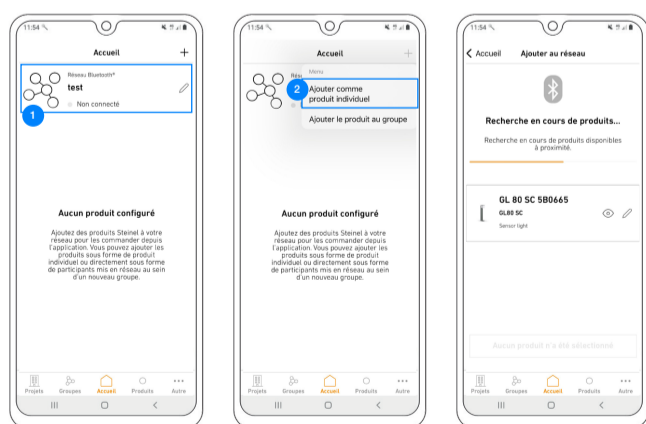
11:54

Accueil +

Réseau Bluetooth®
test
Non connecté

1

Aucun produit configuré

Ajoutez des produits Steinel à votre réseau pour les commander depuis l'application. Vous pouvez ajouter les produits sous forme de produit individuel ou directement sous forme de participants mis en réseau au sein d'un nouveau groupe.

Projets Groupes Accueil Produits Autre

11:54

Accueil +

Menu

2

Ajouter comme produit individuel

Ajouter le produit au groupe

Aucun produit configuré

Ajoutez des produits Steinel à votre réseau pour les commander depuis l'application. Vous pouvez ajouter les produits sous forme de produit individuel ou directement sous forme de participants mis en réseau au sein d'un nouveau groupe.

Projets Groupes Accueil Produits Autre

11:54

< Accueil Ajouter au réseau

Recherche en cours de produits...

Recherche en cours de produits disponibles à proximité.

GL 80 SC 5B0665
GL80 SC
Sensor light

Aucun produit n'a été sélectionné

Projets Groupes Accueil Produits Autre